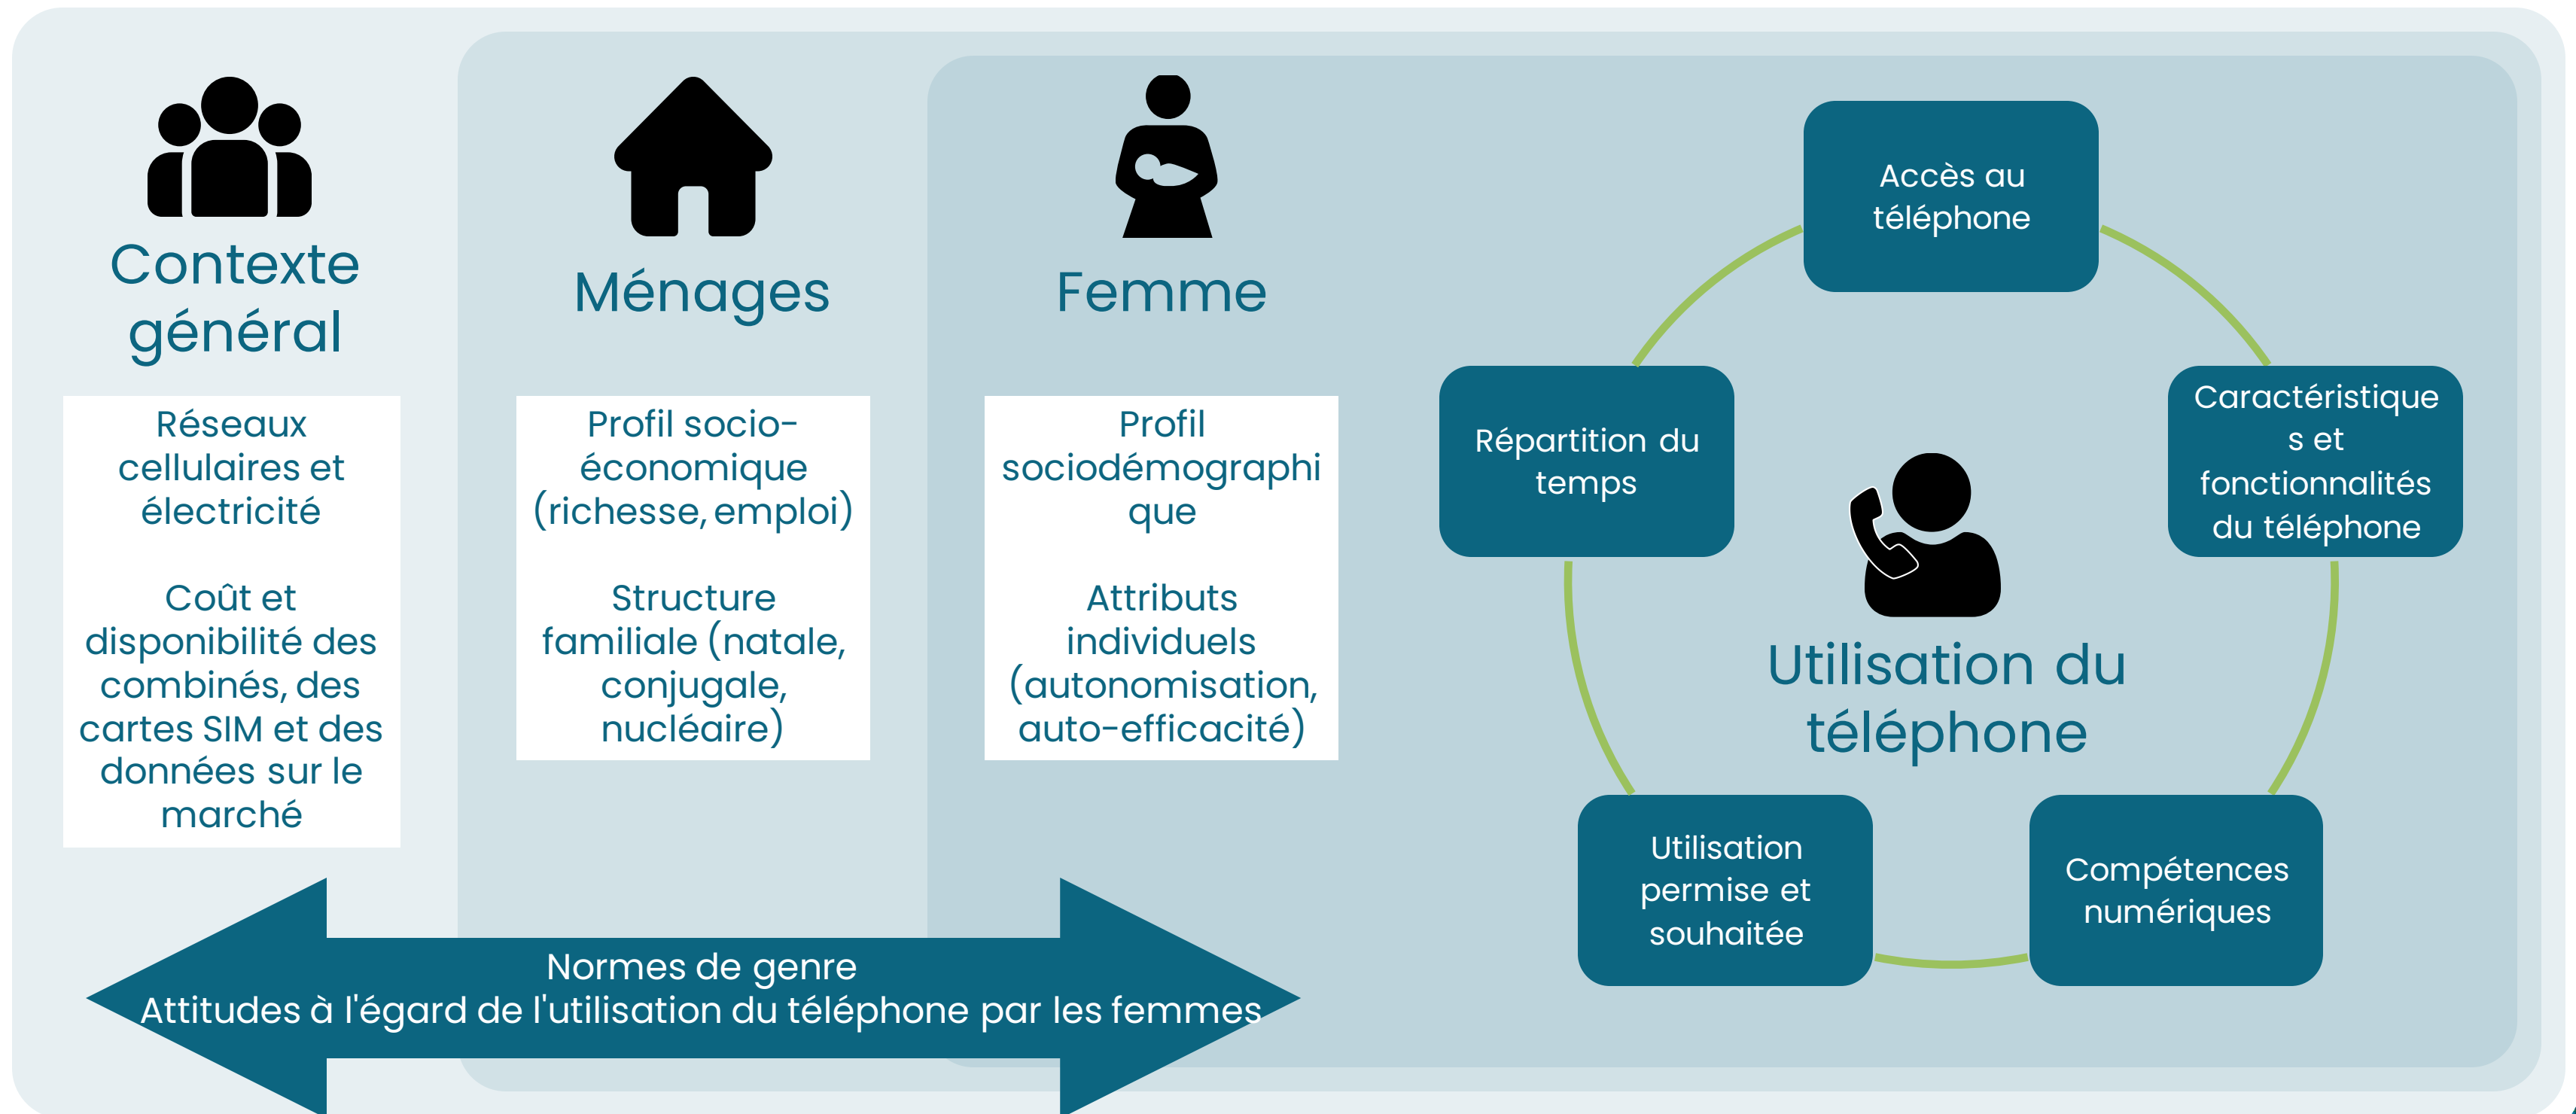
Contexte général

Réseaux cellulaires et électricité

Coût et disponibilité des combinés, des cartes SIM et des données sur le marché

Ménages

Profil socio-économique (richesse, emploi)

Structure familiale (natale, conjugale, nucléaire)

Femme

Profil sociodémographique

Attributs individuels (autonomisation, auto-efficacité)

Accès au téléphone

Caractéristiques et fonctionnalités du téléphone

Compétences numériques

Utilisation permise et souhaitée

Répartition du temps

Utilisation du téléphone

Normes de genre
Attitudes à l'égard de l'utilisation du téléphone par les femmes